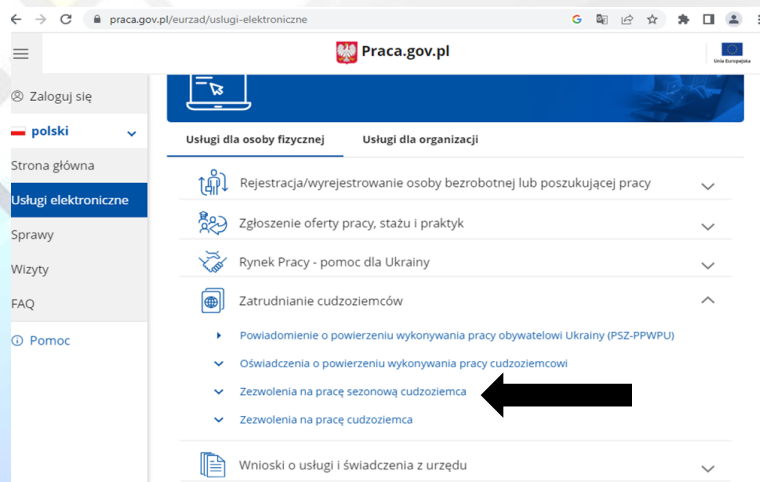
praca.gov.pl/eurzad/uslugi-elektroniczne

Praca.gov.pl

Unia Europejska

Zaloguj się

polski

Strona główna

Usługi elektroniczne

Sprawy

Wizyty

FAQ

Pomoc

Usługi dla osoby fizycznej

Usługi dla organizacji

Rejestracja/wyrejestrowanie osoby bezrobotnej lub poszukującej pracy

Zgłoszenie oferty pracy, stażu i praktyk

Rynek Pracy - pomoc dla Ukrainy

Zatrudnianie cudzoziemców

Powiadomienie o powierzeniu wykonywania pracy obywatelowi Ukrainy (PSZ-PPWPU)

Oświadczenia o powierzeniu wykonywania pracy cudzoziemcowi

Zezwolenia na pracę sezonową cudzoziemca

Zezwolenia na pracę cudzoziemca

Wnioski o usługi i świadczenia z urzędu